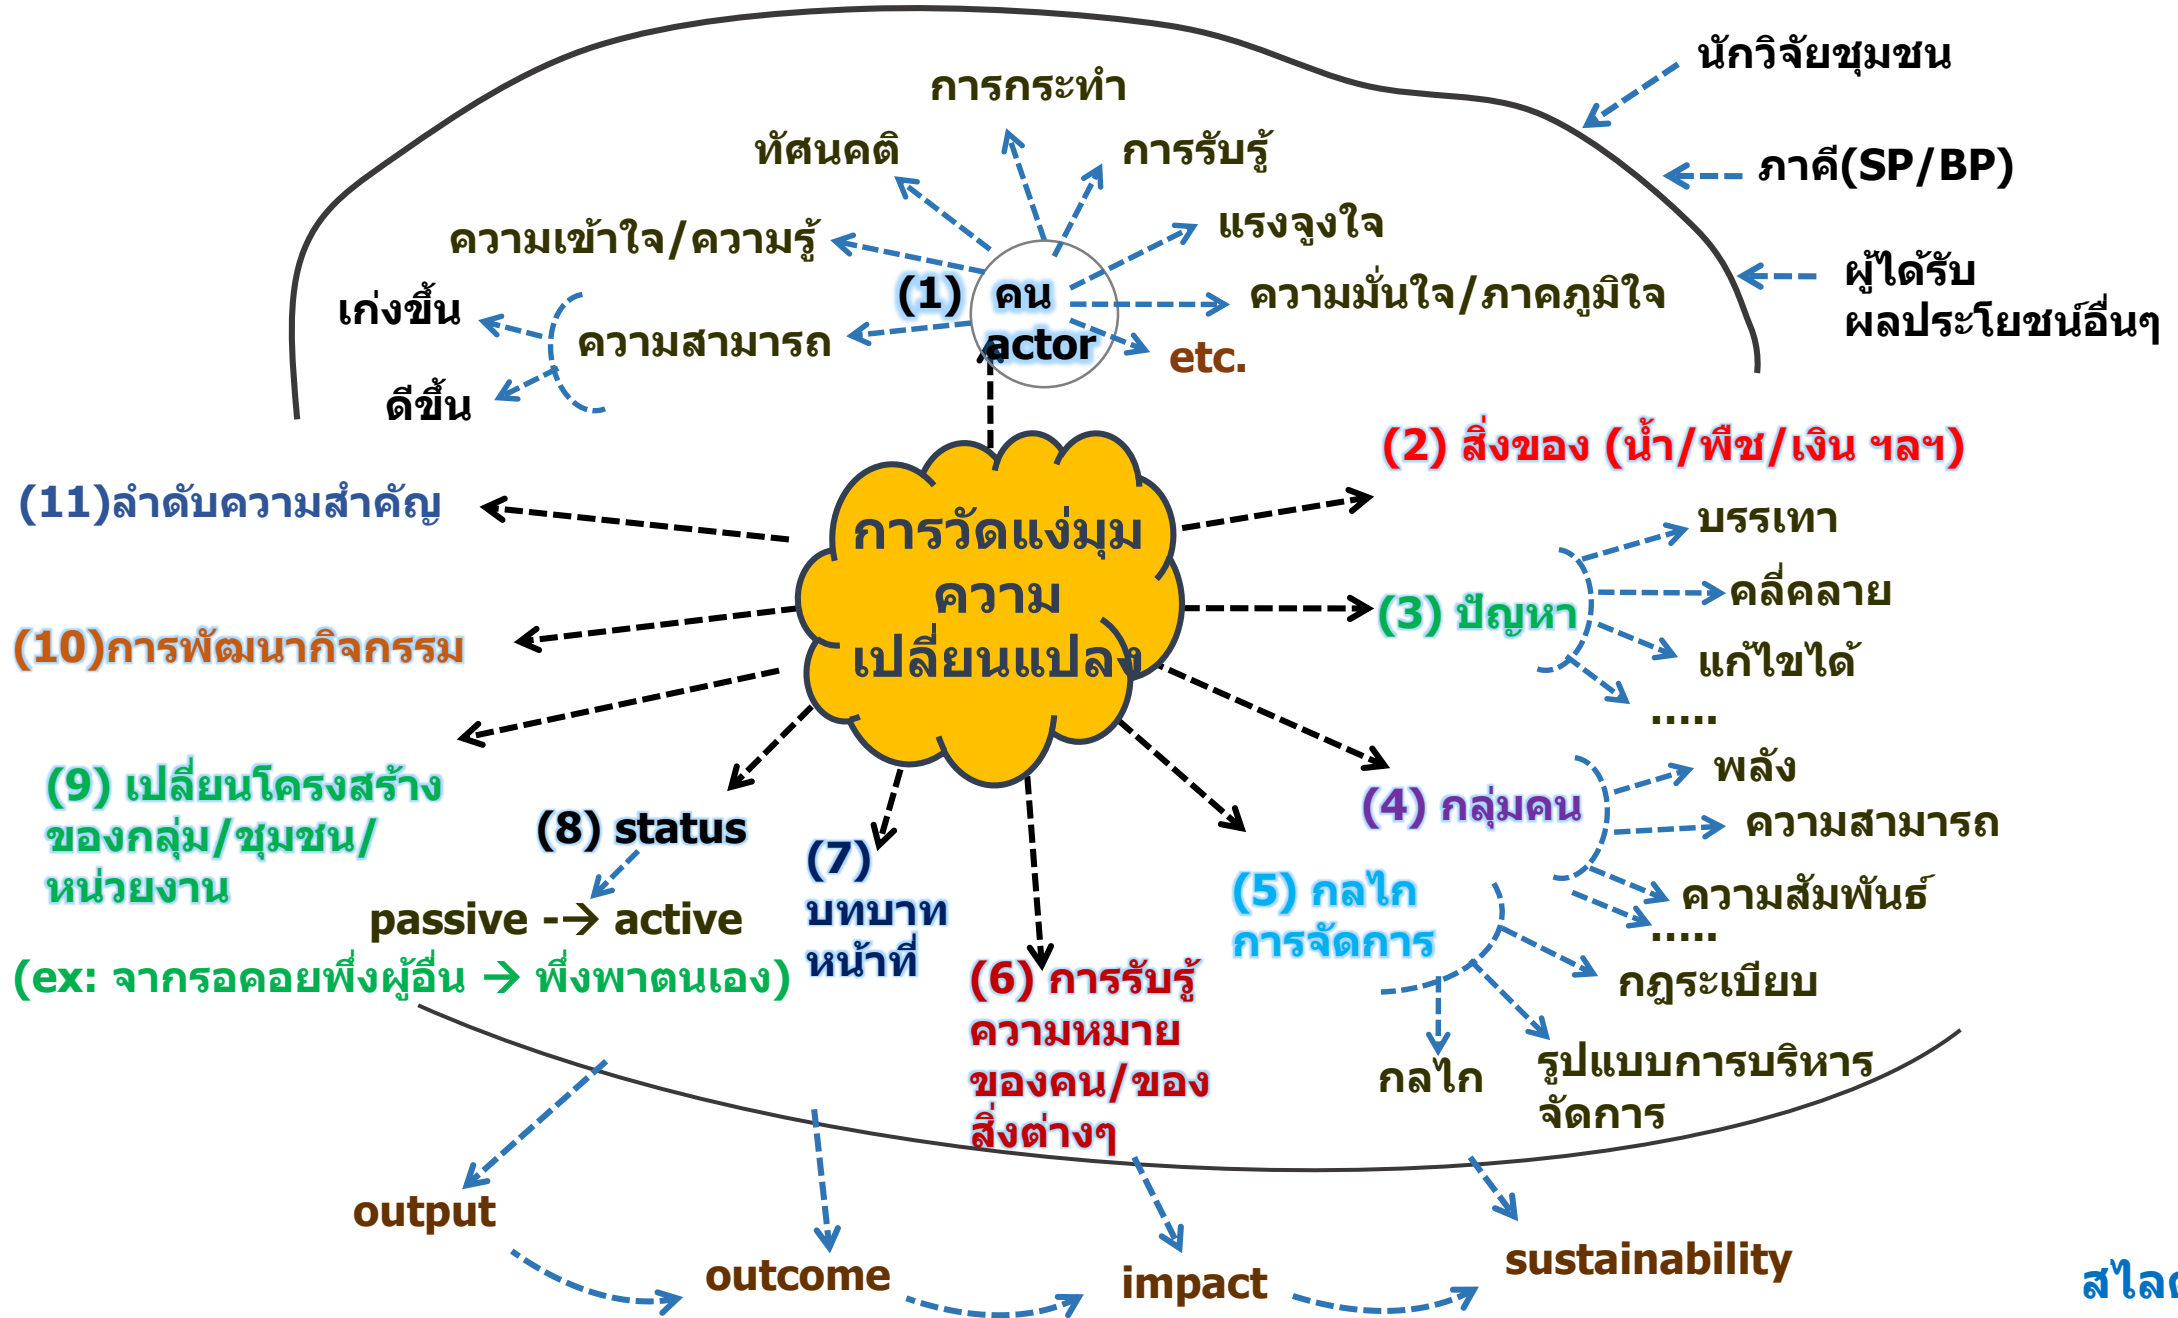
นักวิจัยชุมชน

ภาคี(SP/BP)

ผู้ได้รับ ผลประโยชน์อื่นๆ

การกระทำ

ทัศนคติ

การรับรู้

ความเข้าใจ/ความรู้

แรงจูงใจ

(1) คน actor

ความมั่นใจ/ภาคภูมิใจ

etc.

เก่งขึ้น

ความสามารถ

ดีขึ้น

การวัดแง่มุม ความ เปลี่ยนแปลง

(2) สิ่งของ (น้ำ/พืช/เงิน ฯลฯ)

(11)ลำดับความสำคัญ

บรรเทา

(3) ปัญหา

คลี่คลาย

แก้ไขได้

.....

(10)การพัฒนากิจกรรม

พลัง

(4) กลุ่มคน

ความสามารถ

ความสัมพันธ์

.....

(9) เปลี่ยนโครงสร้าง ของกลุ่ม/ชุมชน/ หน่วยงาน

(8) status

passive -→ active

(ex: จากรอคอยพึ่งผู้อื่น → พึ่งพาตนเอง)

(7) บทบาท หน้าที่

(6) การรับรู้ ความหมาย ของคน/ของ สิ่งต่างๆ

(5) กลไก การจัดการ

กฎระเบียบ

กลไก

รูปแบบการบริหาร จัดการ

output

outcome

impact

sustainability

สไล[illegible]